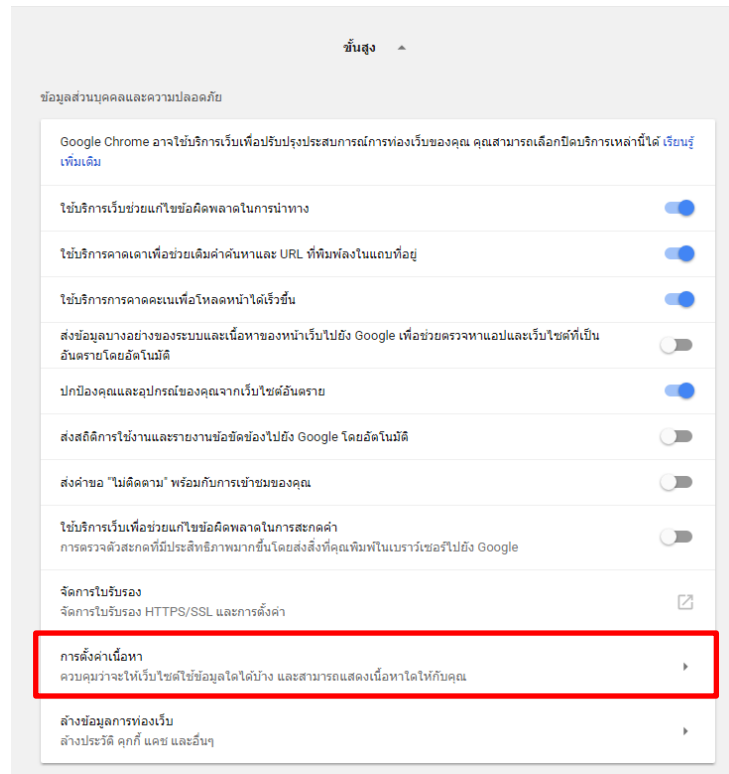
ขั้นสูง

ข้อมูลส่วนบุคคลและความปลอดภัย

Google Chrome อาจใช้บริการเว็บเพื่อปรับปรุงประสบการณ์การท่องเว็บของคุณ คุณสามารถเลือกปิดบริการเหล่านี้ได้ เรียนรู้เพิ่มเติม

ใช้บริการเว็บช่วยแก้ไขข้อผิดพลาดในการนำทาง

ใช้บริการคาดเดาเพื่อช่วยเติมคำค้นหาและ URL ที่พิมพ์ลงในแถบที่อยู่

ใช้บริการการคาดคะเนเพื่อโหลดหน้าได้เร็วขึ้น

ส่งข้อมูลบางอย่างของระบบและเนื้อหาของหน้าเว็บไปยัง Google เพื่อช่วยตรวจหาแอปและเว็บไซต์ที่เป็นอันตรายโดยอัตโนมัติ

ปกป้องคุณและอุปกรณ์ของคุณจากเว็บไซต์อันตราย

ส่งสถิติการใช้งานและรายงานข้อขัดข้องไปยัง Google โดยอัตโนมัติ

ส่งคำขอ "ไม่ติดตาม" พร้อมกับการเข้าชมของคุณ

ใช้บริการเว็บเพื่อช่วยแก้ไขข้อผิดพลาดในการสะกดคำ
การตรวจตัวสะกดที่มีประสิทธิภาพมากขึ้นโดยส่งสิ่งที่คุณพิมพ์ในเบราว์เซอร์ไปยัง Google

จัดการใบรับรอง
จัดการใบรับรอง HTTPS/SSL และการตั้งค่า

การตั้งค่าเนื้อหา
ควบคุมว่าจะให้เว็บไซต์ใช้ข้อมูลใดได้บ้าง และสามารถแสดงเนื้อหาใดให้กับคุณ

ล้างข้อมูลการท่องเว็บ
ล้างประวัติ คุกกี้ แคช และอื่นๆ